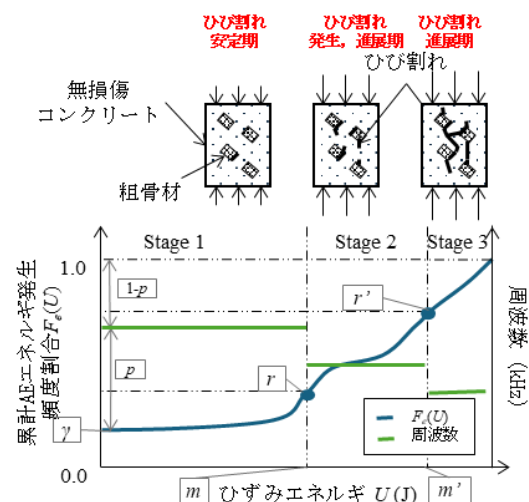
ひび割れ安定期

ひび割れ発生，進展期

ひび割れ進展期

ひび割れ

無損傷コンクリート

粗骨材

Stage 1

Stage 2

Stage 3

1.0

0.0

累計AEエネルギ発生頻度割合$F_e(U)$

周波数 (kHz)

1-$p$

$p$

$r$

$r'$

$\gamma$

$F_e(U)$

周波数

$m$

ひずみエネルギ $U$(J)

$m'$